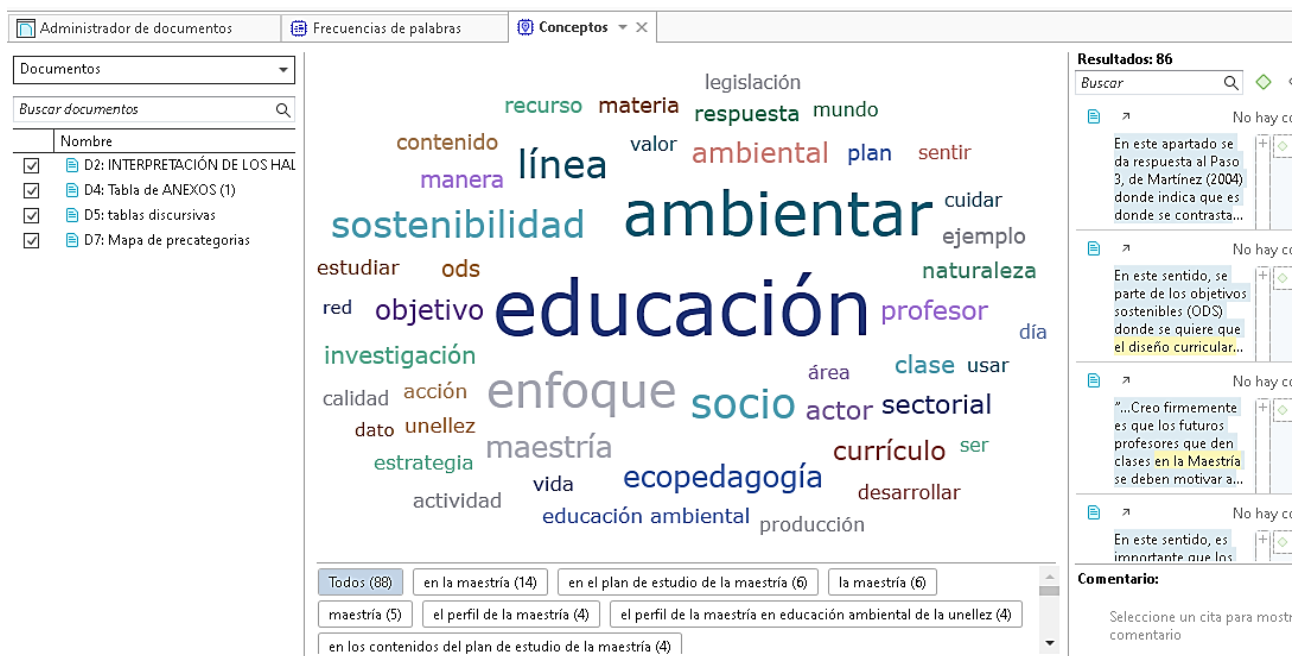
Administrador de documentos | Frecuencias de palabras | Conceptos

Documentos

Buscar documentos

Nombre
D2: INTERPRETACIÓN DE LOS HAL
D4: Tabla de ANEXOS (1)
D5: tablas discursivas
D7: Mapa de precategorias

legislación
recurso materia respuesta mundo
contenido valor ambiental plan sentir
línea
manera
ambientar
sostenibilidad cuidar
ejemplo
estudiar ods naturaleza
educación
red objetivo profesor
día
investigación clase usar
calidad acción enfoque socio área
actor sectorial
dato unellez
maestría currículo ser
estrategia
vida ecopedagogía desarrollar
actividad
educación ambiental producción

Todos (88) | en la maestría (14) | en el plan de estudio de la maestría (6) | la maestría (6)
maestría (5) | el perfil de la maestría (4) | el perfil de la maestría en educación ambiental de la unellez (4)
en los contenidos del plan de estudio de la maestría (4)

Resultados: 86
Buscar

No hay co
En este apartado se da respuesta al Paso 3, de Martínez (2004) donde indica que es donde se contrasta...

No hay co
En este sentido, se parte de los objetivos sostenibles (ODS) donde se quiere que el diseño curricular...

No hay co
"...Creo firmemente es que los futuros profesores que den clases en la Maestría se deben motivar a...

No hay co
En este sentido, es importante que los

Comentario:
Seleccione un cita para mostr comentario